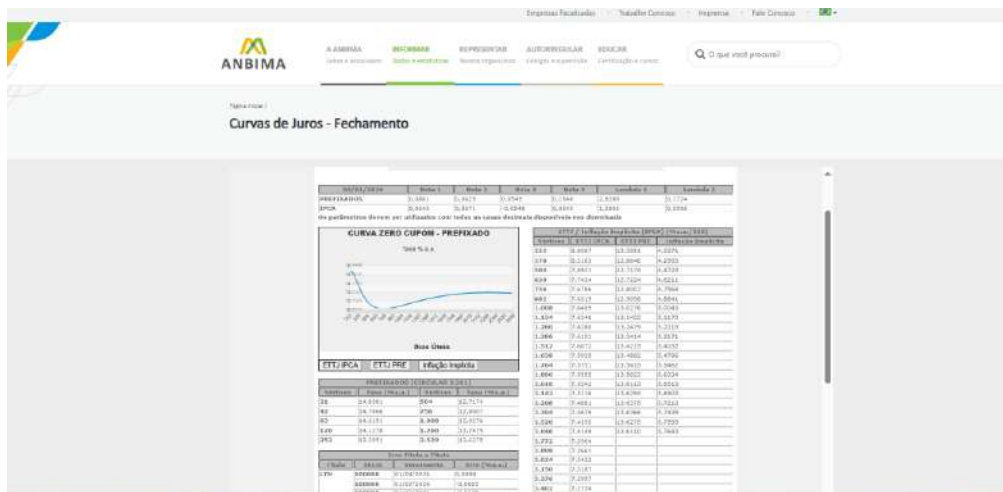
Empresas Fiscalizadas · Trabalhe Conosco · Imprensa · Fale Conosco

ANBIMA

A ANBIMA
Saiba o associado

INFORMAR
Dados e estatísticas

REPRESENTAR
Nossos segmentos

AUTORREGULAR
Códigos e supervisão

EDUCAR
Certificação e cursos

O que você procura?

Página inicial /

Curvas de Juros - Fechamento

| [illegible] | Beta 1 | Beta 2 | Beta 3 | Beta 4 | Lambda 1 | Lambda 2 |
|---|---|---|---|---|---|---|
| PREFIXADOS | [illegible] | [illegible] | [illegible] | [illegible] | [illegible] | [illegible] |
| IPCA | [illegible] | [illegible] | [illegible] | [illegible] | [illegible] | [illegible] |

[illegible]

CURVA ZERO CUPOM - PREFIXADO

Taxa % a.a.

Dias Úteis

ETTJ IPCA | ETTJ PRE | Inflação Implícita

ETTJ / Inflação Implícita (IPCA) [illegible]

| Vértices | ETTJ IPCA | ETTJ PRE | Inflação Implícita |
|---|---|---|---|
| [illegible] | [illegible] | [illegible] | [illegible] |

PREFIXADOS (CIRCULAR 3.361)

| Vértices | Taxa (%a.a.) | Vértices | Taxa (%a.a.) |
|---|---|---|---|
| 21 | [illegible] | 504 | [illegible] |
| 42 | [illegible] | 756 | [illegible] |
| 63 | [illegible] | 1.008 | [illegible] |
| 126 | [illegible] | 1.260 | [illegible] |
| 252 | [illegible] | 2.520 | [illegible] |

Erro Título a Título

| Título | Vencto. | Vencimento | Erro (%a.a.) |
|---|---|---|---|
| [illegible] | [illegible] | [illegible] | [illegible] |